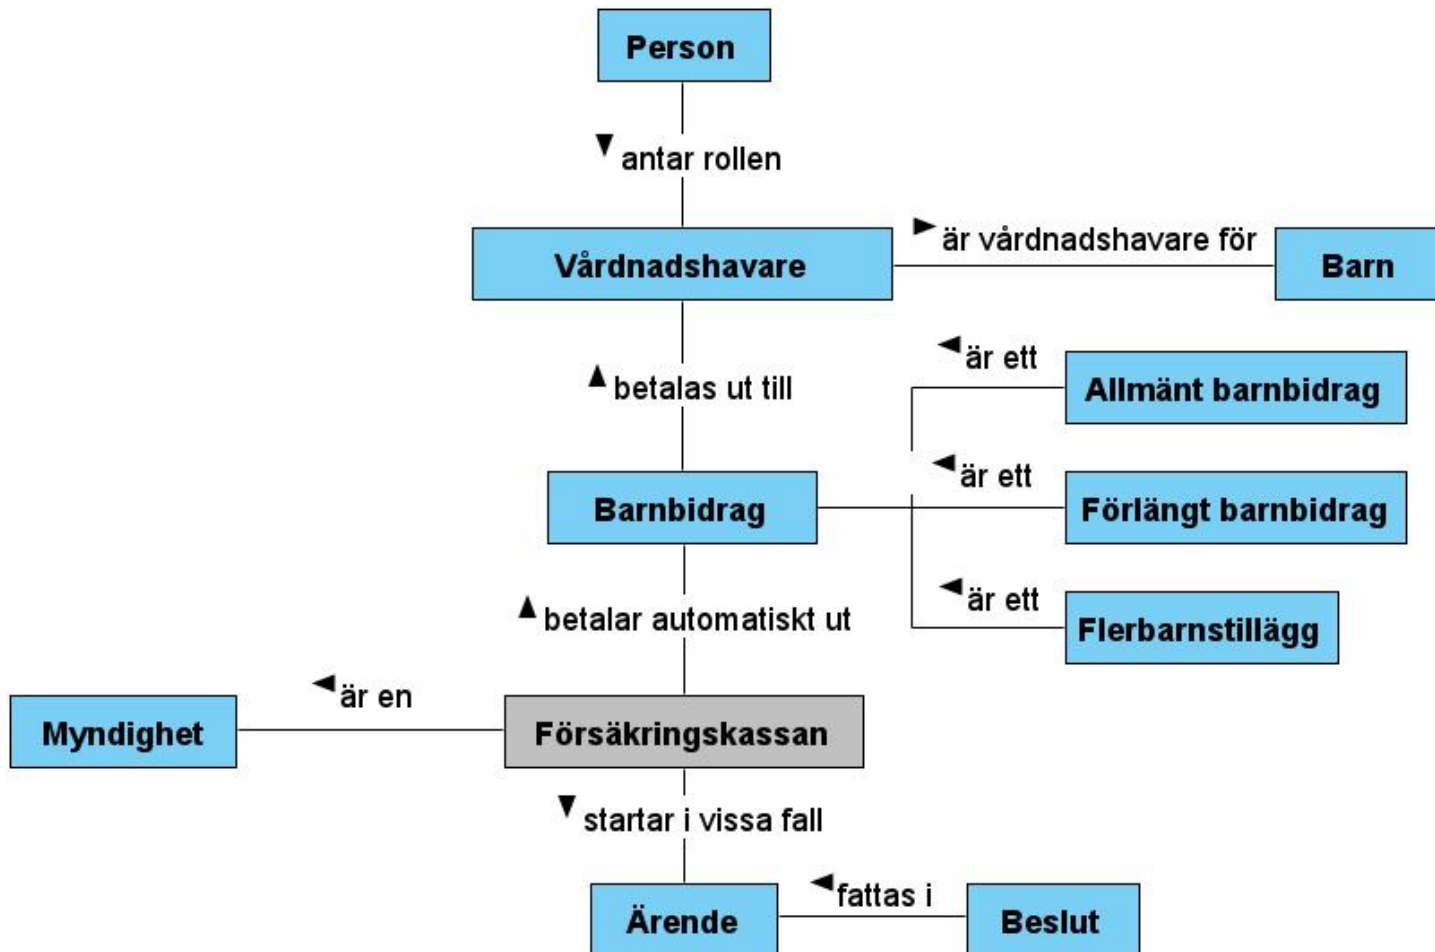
Person

▼antar rollen

Vårdnadshavare

►är vårdnadshavare för

Barn

▲betalas ut till

◄är ett

Allmänt barnbidrag

◄är ett

Barnbidrag

Förlängt barnbidrag

◄är ett

Flerbarnstillägg

▲betalar automatiskt ut

◄är en

Myndighet

Försäkringskassan

▼startar i vissa fall

Ärende

◄fattas i

Beslut